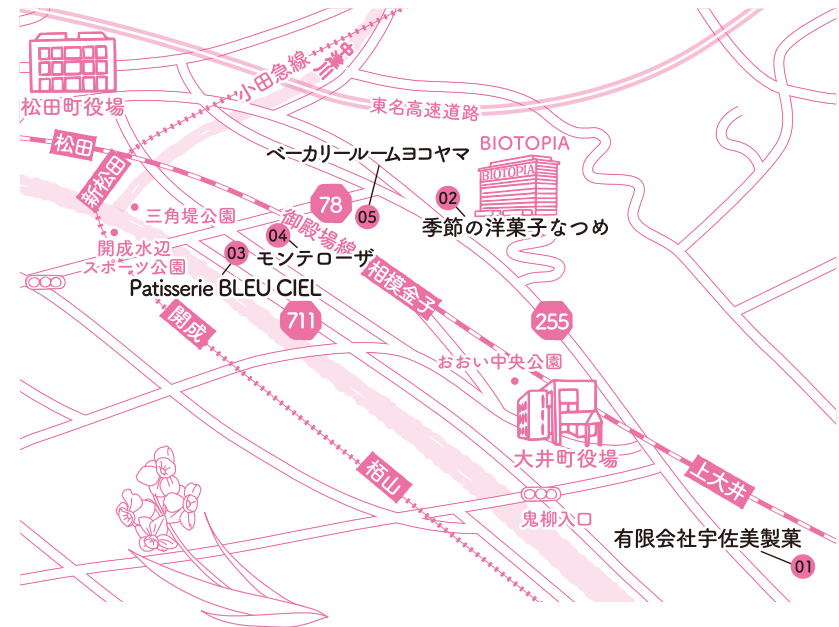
松田町役場

小田急線

新東名

東名高速道路

BIOTOPIA

BIOTOPIA

松田

新松田

ベーカリールームヨコヤマ

78

05

02

季節の洋菓子なつめ

三角堤公園

御殿場線

04

03

モンテローザ

開成水辺スポーツ公園

相模金子

Patisserie BLEU CIEL

711

255

開成

おおい中央公園

大井町役場

上大井

栢山

鬼柳入口

有限会社宇佐美製菓

01